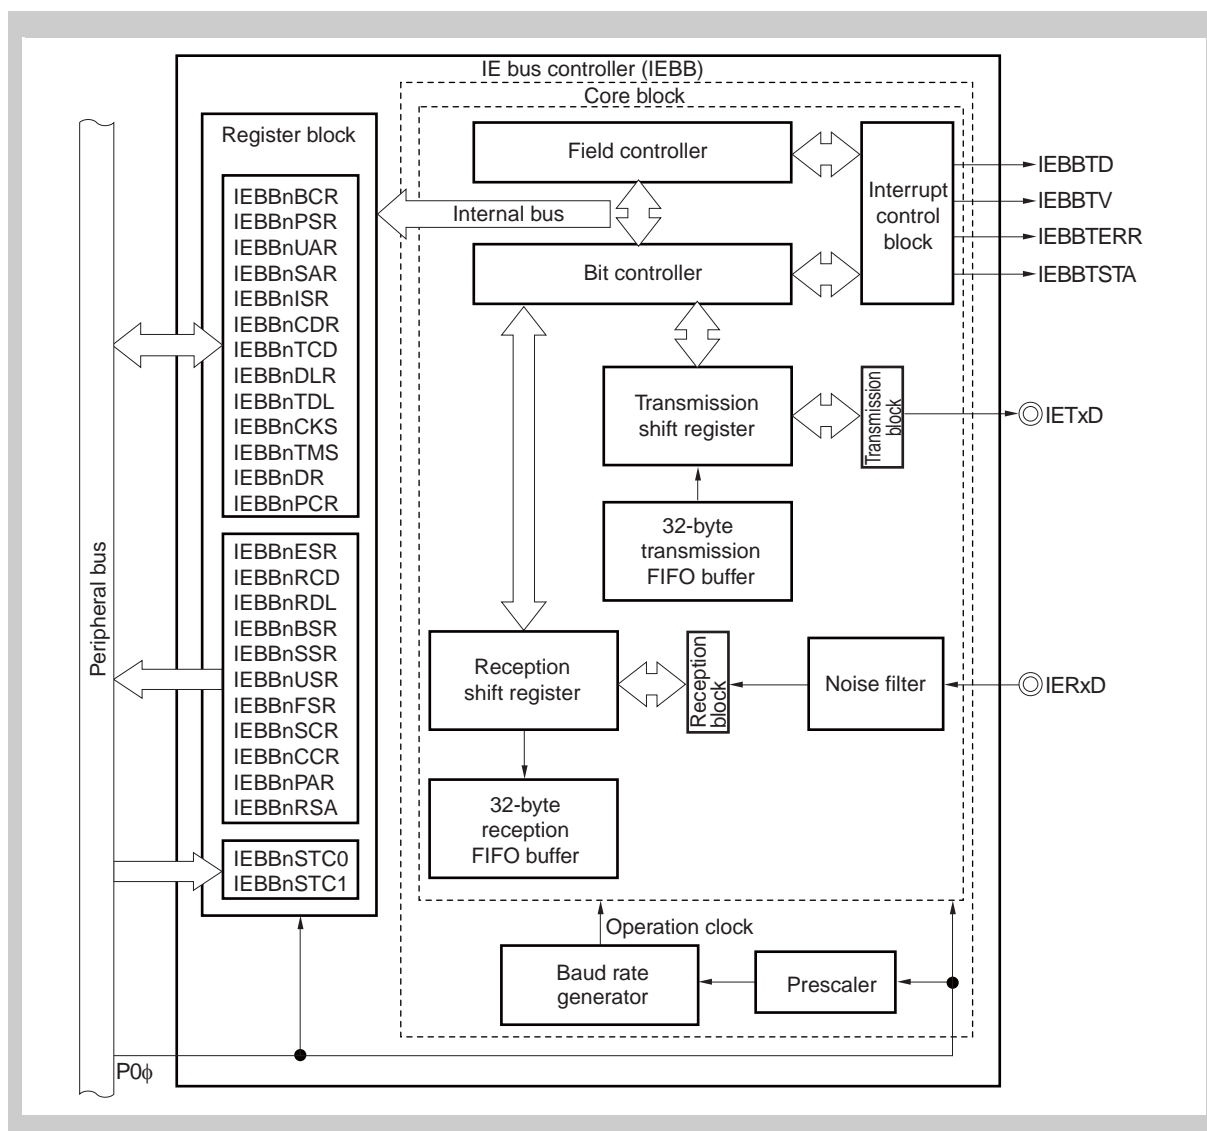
IE bus controller (IEBB)

Core block

Register block

IEBBnBCR
IEBBnPSR
IEBBnUAR
IEBBnSAR
IEBBnISR
IEBBnCDR
IEBBnTCD
IEBBnDLR
IEBBnTDL
IEBBnCKS
IEBBnTMS
IEBBnDR
IEBBnPCR

IEBBnESR
IEBBnRCD
IEBBnRDL
IEBBnBSR
IEBBnSSR
IEBBnUSR
IEBBnFSR
IEBBnSCR
IEBBnCCR
IEBBnPAR
IEBBnRSA

IEBBnSTC0
IEBBnSTC1

Peripheral bus

Internal bus

Field controller

Bit controller

Interrupt control block

IEBBTD
IEBBTV
IEBBTERR
IEBBTSTA

Transmission shift register

Transmission block

IETxD

32-byte transmission FIFO buffer

Reception shift register

Reception block

Noise filter

IERxD

32-byte reception FIFO buffer

Operation clock

Baud rate generator

Prescaler

P0$\phi$